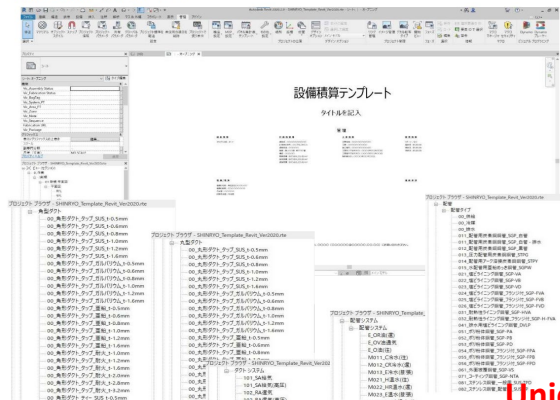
設備積算テンプレート

タイトルを記入

プロジェクト ブラウザ - SHINRYO_Template_Revit_Ver2020.rte

角型ダクト
00_角形ダクト_ダクト_SUS_t-0.5mm
00_角形ダクト_ダクト_SUS_t-0.6mm
00_角形ダクト_ダクト_SUS_t-0.8mm
00_角形ダクト_ダクト_SUS_t-1.0mm
00_角形ダクト_ダクト_SUS_t-1.2mm
00_角形ダクト_ダクト_SUS_t-1.5mm
00_角形ダクト_ダクト_ガルバリウム_t-0.5mm
00_角形ダクト_ダクト_ガルバリウム_t-0.6mm
00_角形ダクト_ダクト_ガルバリウム_t-0.8mm
00_角形ダクト_ダクト_ガルバリウム_t-1.0mm
00_角形ダクト_ダクト_ガルバリウム_t-1.2mm
00_角形ダクト_ダクト_ガルバリウム_t-1.6mm
00_角形ダクト_ダクト_亜鉛_t-0.5mm
00_角形ダクト_ダクト_亜鉛_t-0.6mm
00_角形ダクト_ダクト_亜鉛_t-0.8mm
00_角形ダクト_ダクト_亜鉛_t-1.0mm
00_角形ダクト_ダクト_亜鉛_t-1.2mm
00_角形ダクト_ダクト_亜鉛_t-1.6mm
00_角形ダクト_ダクト_軟大_t-1.0mm
00_角形ダクト_ダクト_軟大_t-1.2mm
00_角形ダクト_ダクト_軟大_t-1.6mm
00_角形ダクト_ダクト_軟大_t-2.0mm
00_角形ダクト_ダクト_軟大_t-2.3mm
00_角形ダクト_ダクト_SUS_t-1.0

プロジェクト ブラウザ - SHINRYO_Template_Revit_Ver2020.rte
丸型ダクト
00_丸形ダクト_ダクト_SUS_t-0.5mm
00_丸形ダクト_ダクト_SUS_t-0.6mm
00_丸形ダクト_ダクト_SUS_t-0.8mm
00_丸形ダクト_ダクト_SUS_t-1.0mm
00_丸形ダクト_ダクト_SUS_t-1.2mm
00_丸形ダクト_ダクト_SUS_t-1.5mm
00_丸形ダクト_ダクト_ガルバリウム_t-0.5mm
00_丸形ダクト_ダクト_ガルバリウム_t-0.6mm
00_丸形ダクト_ダクト_ガルバリウム_t-0.8mm
00_丸形ダクト_ダクト_ガルバリウム_t-1.0mm
00_丸形ダクト_ダクト_ガルバリウム_t-1.2mm
00_丸形ダクト_ダクト_亜鉛_t-0.5mm
00_丸形ダクト_ダクト_亜鉛_t-0.6mm
00_丸形ダクト_ダクト_亜鉛_t-0.8mm

プロジェクト ブラウザ - SHINRYO_Template_Revit_Ver2020
ダクトシステム
101_SA(系)
101_SA(系(高圧)
102_RA(系)

プロジェクト ブラウザ - SHINRYO_Template_
配管システム
E_CW(系)
E_CW(逆還)
E_CH(系)
M011_C冷水(往)
M012_C冷水(還)
M021_H温水(往)
M022_H温水(還)

プロジェクト ブラウザ - SHINRYO_Template_Revit_Ver2020.rte
配管
配管タイプ
00_既存
00_保護
00_撤去

Unic